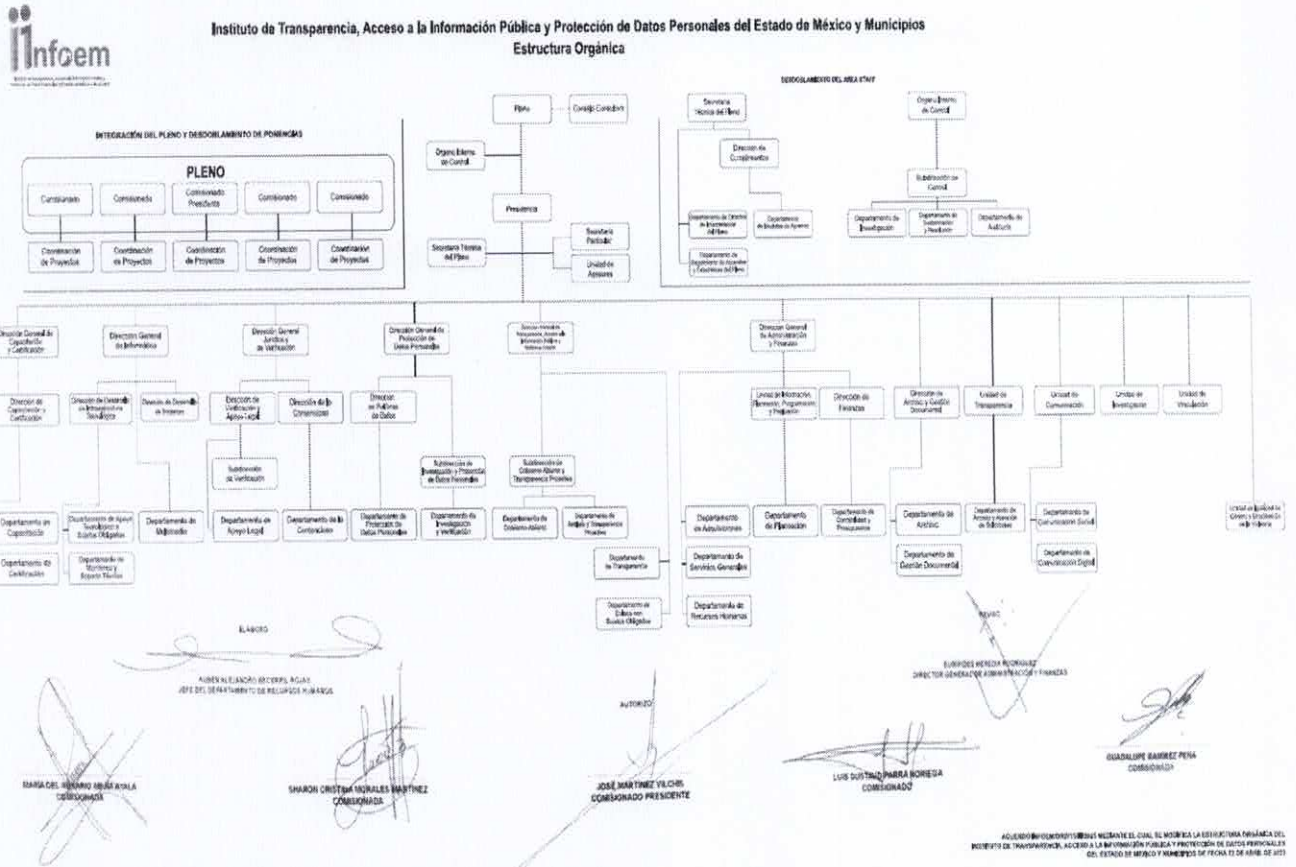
Infoem

Instituto de Transparencia, Acceso a la Información Pública y Protección de Datos Personales del Estado de México y Municipios
Estructura Orgánica

INTEGRACIÓN DEL PLENO Y DESDOBLAMIENTO DE PONENCIAS

PLENO

Comisionado
Comisionado
Comisionado Presidente
Comisionado
Comisionado

Coordinación de Proyectos
Coordinación de Proyectos
Coordinación de Proyectos
Coordinación de Proyectos
Coordinación de Proyectos

Pleno
Consejo Consultivo
Órgano Interno de Control
Presidencia
Secretaría Particular
Secretaría Técnica del Pleno
Unidad de Asesores

DESDOBLAMIENTO DEL ÁREA STAFF

Secretaría Técnica del Pleno
Dirección de Cumplimientos
Departamento de Control de Cumplimiento del Pleno
Departamento de Medidas de Apremio
Departamento de Seguimiento de Acuerdos y Estadísticas del Pleno

Órgano Interno de Control
Subdirección de Control
Departamento de Investigación
Departamento de Substanciación y Resolución
Departamento de Auditoría

Dirección General de Capacitación y Certificación
Dirección de Capacitación y Certificación
Departamento de Capacitación
Departamento de Certificación

Dirección General de Informática
Dirección de Desarrollo de Infraestructura Tecnológica
Dirección de Desarrollo de Sistemas
Departamento de Apoyo Tecnológico a Sujetos Obligados
Departamento de Monitoreo y Soporte Técnico
Departamento de Multimedia

Dirección General Jurídica y de Verificación
Dirección de Verificación y Apoyo Legal
Dirección de lo Consultivo
Subdirección de Verificación
Departamento de Apoyo Legal
Departamento de lo Contencioso

Dirección General de Protección de Datos Personales
Dirección de Políticas de Datos
Subdirección de Investigación y Protección de Datos Personales
Departamento de Protección de Datos Personales
Departamento de Investigación y Verificación

Dirección General de Transparencia, Acceso a la Información Pública y Gobierno Abierto
Subdirección de Gobierno Abierto y Transparencia Proactiva
Departamento de Gobierno Abierto
Departamento de Análisis y Transparencia Proactiva
Departamento de Transparencia
Departamento de Enlace con Sujetos Obligados

Dirección General de Administración y Finanzas
Unidad de Información, Planeación, Programación y Evaluación
Dirección de Finanzas
Departamento de Adquisiciones
Departamento de Servicios Generales
Departamento de Recursos Humanos
Departamento de Planeación
Departamento de Contabilidad y Presupuestos

Dirección de Archivo y Gestión Documental
Departamento de Archivo
Departamento de Gestión Documental

Unidad de Transparencia
Departamento de Acceso y Atención de Solicitudes

Unidad de Comunicación
Departamento de Comunicación Social
Departamento de Comunicación Digital

Unidad de Investigación
Unidad de Vinculación
Unidad de Igualdad de Género y Erradicación de la Violencia

ELABORÓ
RUBÉN ALEJANDRO BECERRIL ROJAS
JEFE DEL DEPARTAMENTO DE RECURSOS HUMANOS

REVISÓ
EURÍPIDES HEREDIA RODRÍGUEZ
DIRECTOR GENERAL DE ADMINISTRACIÓN Y FINANZAS

AUTORIZÓ

MARÍA DEL ROSARIO MEJÍA AYALA
COMISIONADA

SHARON CRISTINA MORALES MARTÍNEZ
COMISIONADA

JOSÉ MARTÍNEZ VILCHIS
COMISIONADO PRESIDENTE

LUIS GUSTAVO PARRA NORIEGA
COMISIONADO

GUADALUPE RAMÍREZ PEÑA
COMISIONADA

ACUERDO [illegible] MEDIANTE EL CUAL SE MODIFICA LA ESTRUCTURA ORGÁNICA DEL INSTITUTO DE TRANSPARENCIA, ACCESO A LA INFORMACIÓN PÚBLICA Y PROTECCIÓN DE DATOS PERSONALES DEL ESTADO DE MÉXICO Y MUNICIPIOS DE FECHA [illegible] DE ABRIL DE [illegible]